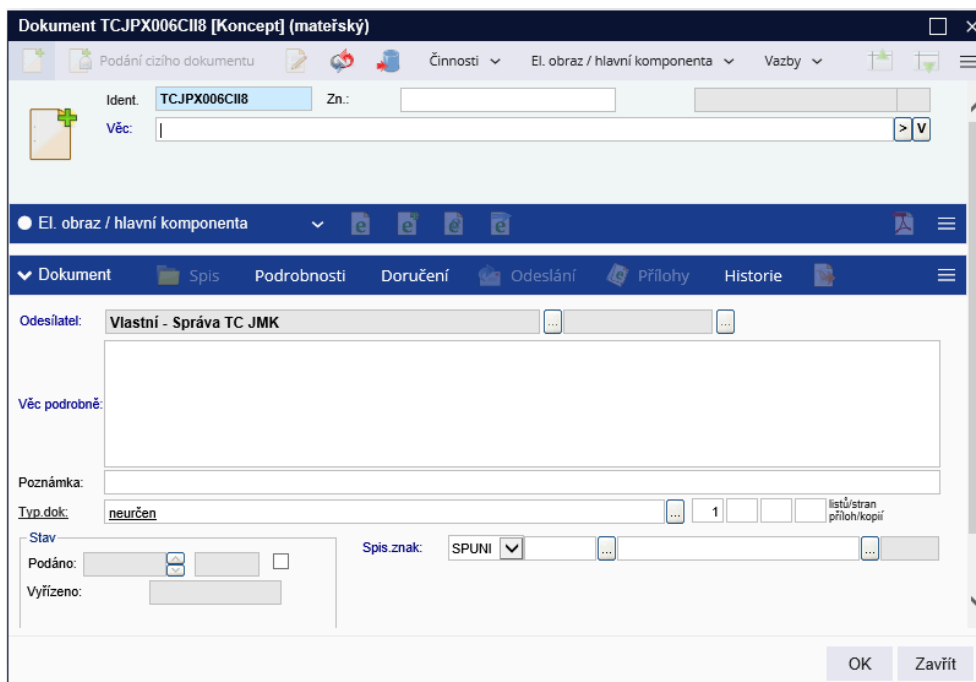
Dokument TCJPX006CII8 [Koncept] (mateřský)

Podání cizího dokumentu

Činnosti

El. obraz / hlavní komponenta

Vazby

Ident. TCJPX006CII8

Zn.:

Věc:

> V

El. obraz / hlavní komponenta

Dokument

Spis

Podrobnosti

Doručení

Odeslání

Přílohy

Historie

Odesílatel: Vlastní - Správa TC JMK

...

...

Věc podrobně:

Poznámka:

Typ.dok: neurčen

...

1

listů/stran příloh/kopií

Stav

Podáno:

Vyřízeno:

Spis.znak: SPUNI

...

...

OK

Zavřít